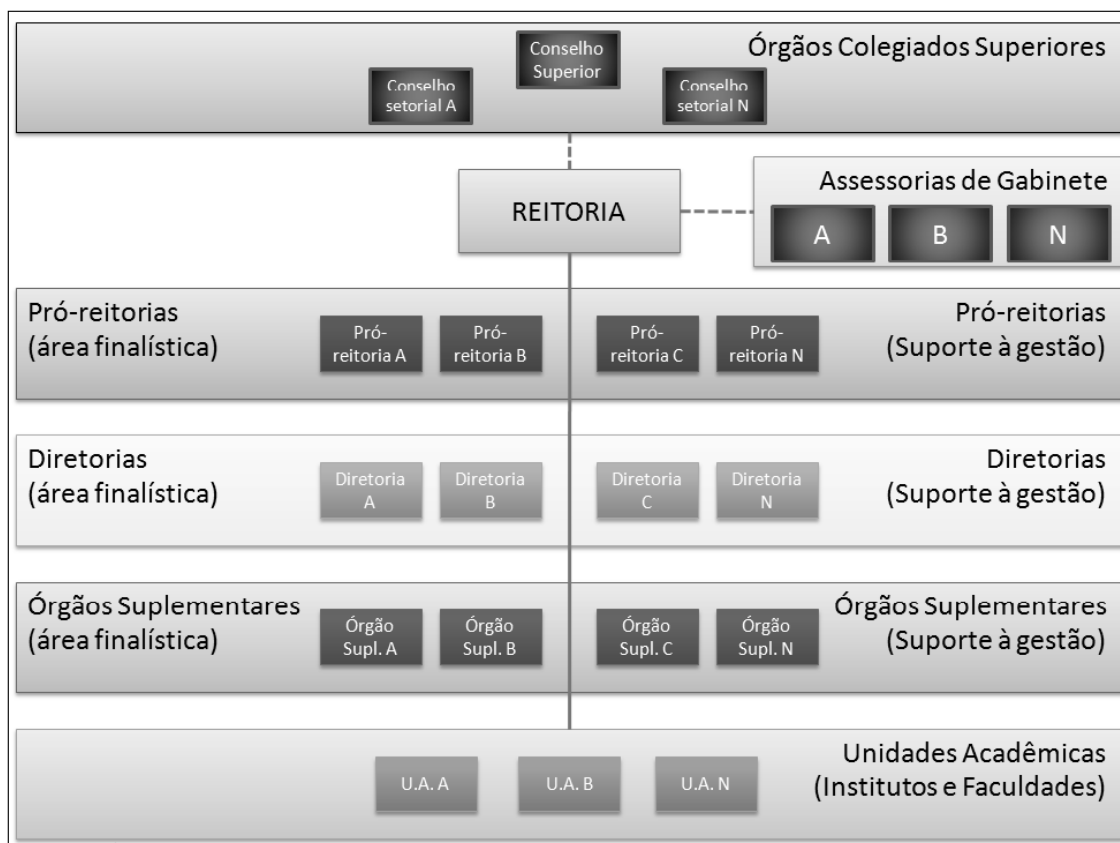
Órgãos Colegiados Superiores

Conselho Superior

Conselho setorial A

Conselho setorial N

REITORIA

Assessorias de Gabinete

A

B

N

Pró-reitorias (área finalística)

Pró-reitoria A

Pró-reitoria B

Pró-reitoria C

Pró-reitoria N

Pró-reitorias (Suporte à gestão)

Diretorias (área finalística)

Diretoria A

Diretoria B

Diretoria C

Diretoria N

Diretorias (Suporte à gestão)

Órgãos Suplementares (área finalística)

Órgão Supl. A

Órgão Supl. B

Órgão Supl. C

Órgão Supl. N

Órgãos Suplementares (Suporte à gestão)

U.A. A

U.A. B

U.A. N

Unidades Acadêmicas (Institutos e Faculdades)